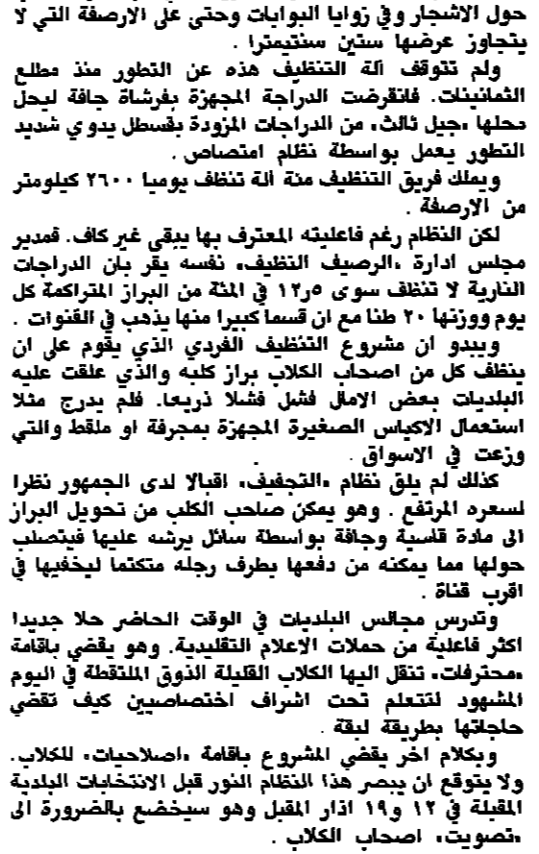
حول الاشجار وفي زوايا البوابات وحتى على الارصفة التي لا يتجاوز عرضها ستين سنتيمترا .

ولم تتوقف آلة التنظيف هذه عن التطور منذ مطلع الثمانينات. فانقرضت الدراجة المجهزة بفرشاة جافة ليحل محلها «جيل ثالث» من الدراجات المزودة بقسطل يدوي شديد التطور يعمل بواسطة نظام امتصاص .

ويملك فريق التنظيف مئة آلة تنظف يوميا ٢٦٠٠ كيلومتر من الارصفة .

لكن النظام رغم فاعليته المعترف بها يبقى غير كاف. فمدير مجلس ادارة «الرصيف النظيف» نفسه يقر بان الدراجات النارية لا تنظف سوى ١٢٫٥ في المئة من البراز المتراكمة كل يوم ووزنها ٢٠ طنا مع ان قسما كبيرا منها يذهب في القنوات .

ويبدو ان مشروع التنظيف الفردي الذي يقوم على ان ينظف كل من اصحاب الكلاب براز كلبه والذي علقت عليه البلديات بعض الامال فشل فشلا ذريعا. فلم يدرج مثلا استعمال الاكياس الصغيرة المجهزة بمجرفة او ملقط والتي وزعت في الاسواق .

كذلك لم يلق نظام «التجفيف» اقبالا لدى الجمهور نظرا لسعره المرتفع . وهو يمكن صاحب الكلب من تحويل البراز الى مادة قاسية وجافة بواسطة سائل يرشه عليها فيتصلب حولها مما يمكنه من دفعها بطرف رجله متكتما ليخفيها في اقرب قناة .

وتدرس مجالس البلديات في الوقت الحاضر حلا جديدا اكثر فاعلية من حملات الاعلام التقليدية. وهو يقضي باقامة «محترفات» تنقل اليها الكلاب القليلة الذوق الملتقطة في اليوم المشهود لتتعلم تحت اشراف اختصاصيين كيف تقضي حاجاتها بطريقة لبقة .

وبكلام اخر يقضي المشروع باقامة «اصلاحيات» للكلاب. ولا يتوقع ان يبصر هذا النظام النور قبل الانتخابات البلدية المقبلة في ١٢ و١٩ اذار المقبل وهو سيخضع بالضرورة الى «تصويت» اصحاب الكلاب .